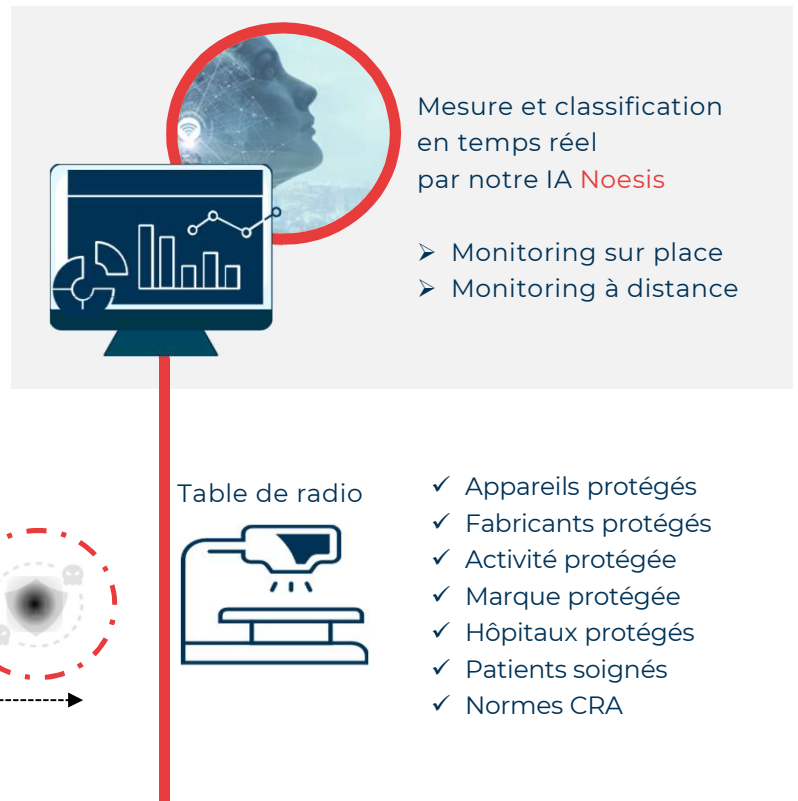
Mesure et classification en temps réel par notre IA Noesis

➢ Monitoring sur place
➢ Monitoring à distance

Table de radio

✓ Appareils protégés
✓ Fabricants protégés
✓ Activité protégée
✓ Marque protégée
✓ Hôpitaux protégés
✓ Patients soignés
✓ Normes CRA